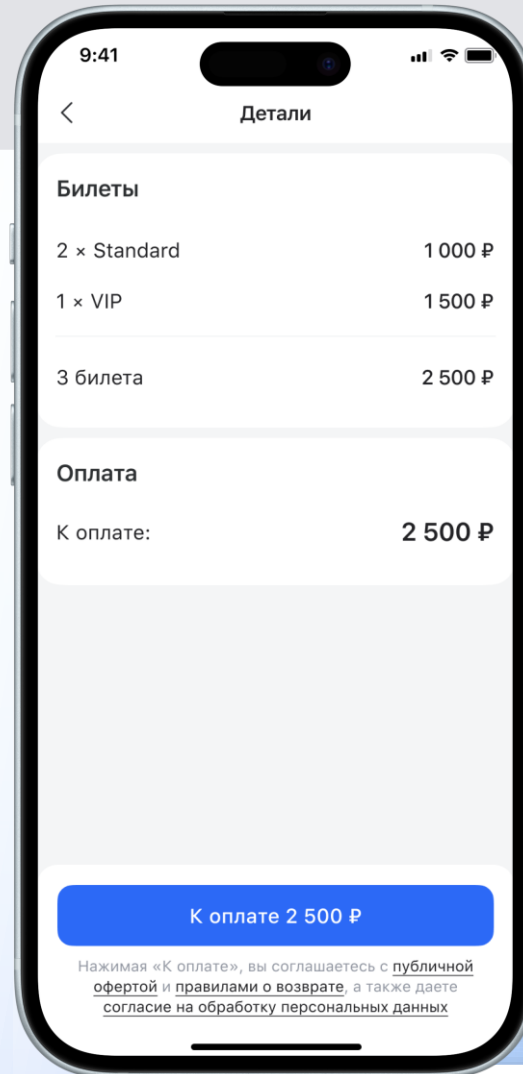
9:41

<

Детали

Билеты

2 × Standard 1 000 ₽

1 × VIP 1 500 ₽

3 билета 2 500 ₽

Оплата

К оплате: 2 500 ₽

К оплате 2 500 ₽

Нажимая «К оплате», вы соглашаетесь с публичной офертой и правилами о возврате, а также даете согласие на обработку персональных данных